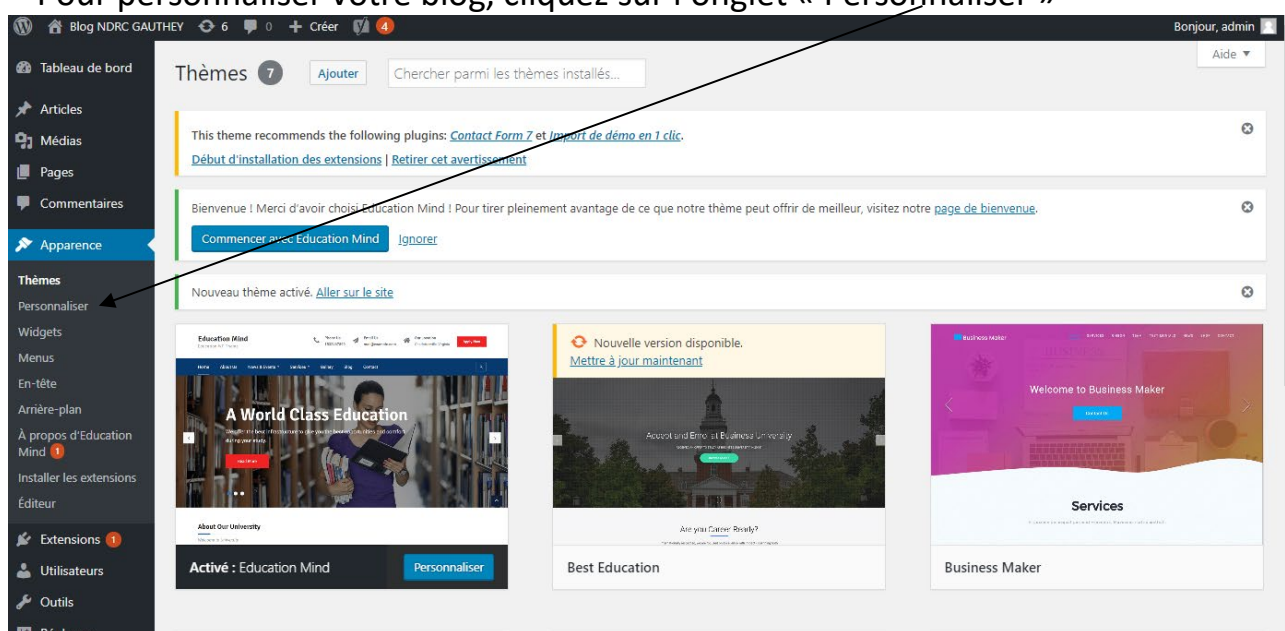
Pour personnaliser votre blog, cliquez sur l'onglet « Personnaliser »

Blog NDRC GAUTHEY 6 0 + Créer 4

Bonjour, admin

Tableau de bord

Articles

Médias

Pages

Commentaires

Apparence

Thèmes

Personnaliser

Widgets

Menus

En-tête

Arrière-plan

À propos d'Education Mind 1

Installer les extensions

Éditeur

Extensions 1

Utilisateurs

Outils

Thèmes 7 Ajouter Chercher parmi les thèmes installés...

Aide ▾

This theme recommends the following plugins: Contact Form 7 et Import de démo en 1 clic.

Début d'installation des extensions | Retirer cet avertissement

Bienvenue ! Merci d'avoir choisi Education Mind ! Pour tirer pleinement avantage de ce que notre thème peut offrir de meilleur, visitez notre page de bienvenue.

Commencer avec Education Mind Ignorer

Nouveau thème activé. Aller sur le site

Education Mind

A World Class Education

About Our University

Activé : Education Mind Personnaliser

Nouvelle version disponible.
Mettre à jour maintenant

Accept and Enroll at Business University

Are you Career Ready?

Best Education

Welcome to Business Maker

Services

Business Maker